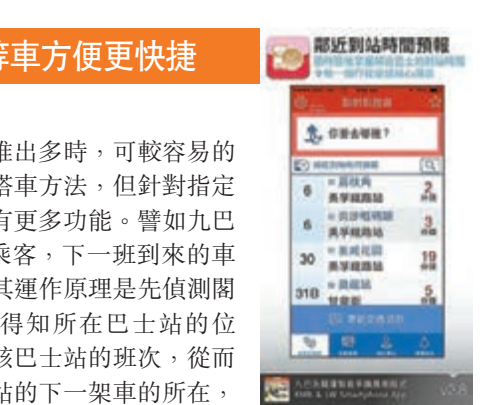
搭車方便更快捷

推出多時，可較容易的搭車方法，但針對指定有更多功能。譬如九巴乘客，下一班到來的車其運作原理是先偵測閣得知所在巴士站的位該巴士站的班次，從而站的下一架車的所在，

鄰近到站時間預報

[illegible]

你要去哪裡？

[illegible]

| 6 | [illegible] 美孚鐵路站 | 2 分鐘 |
|---|---|---|
| 6 | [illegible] 美孚鐵路站 | 3 分鐘 |
| 30 | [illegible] 美孚鐵路站 | 19 分鐘 |
| 31B | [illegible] 甘霖街 | 5 分鐘 |

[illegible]

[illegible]

v2.8